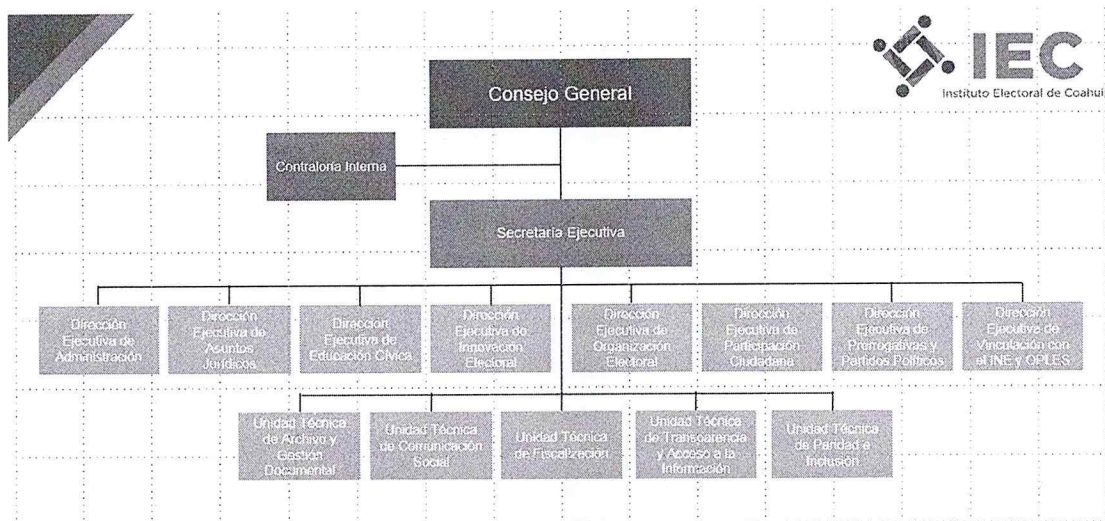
IEC
Instituto Electoral de Coahui

Consejo General

Contraloría Interna

Secretaría Ejecutiva

Dirección Ejecutiva de Administración

Dirección Ejecutiva de Asuntos Jurídicos

Dirección Ejecutiva de Educación Cívica

Dirección Ejecutiva de Innovación Electoral

Dirección Ejecutiva de Organización Electoral

Dirección Ejecutiva de Participación Ciudadana

Dirección Ejecutiva de Prerrogativas y Partidos Políticos

Dirección Ejecutiva de Vinculación con el INE y OPLES

Unidad Técnica de Archivo y Gestión Documental

Unidad Técnica de Comunicación Social

Unidad Técnica de Fiscalización

Unidad Técnica de Transparencia y Acceso a la Información

Unidad Técnica de Paridad e Inclusión